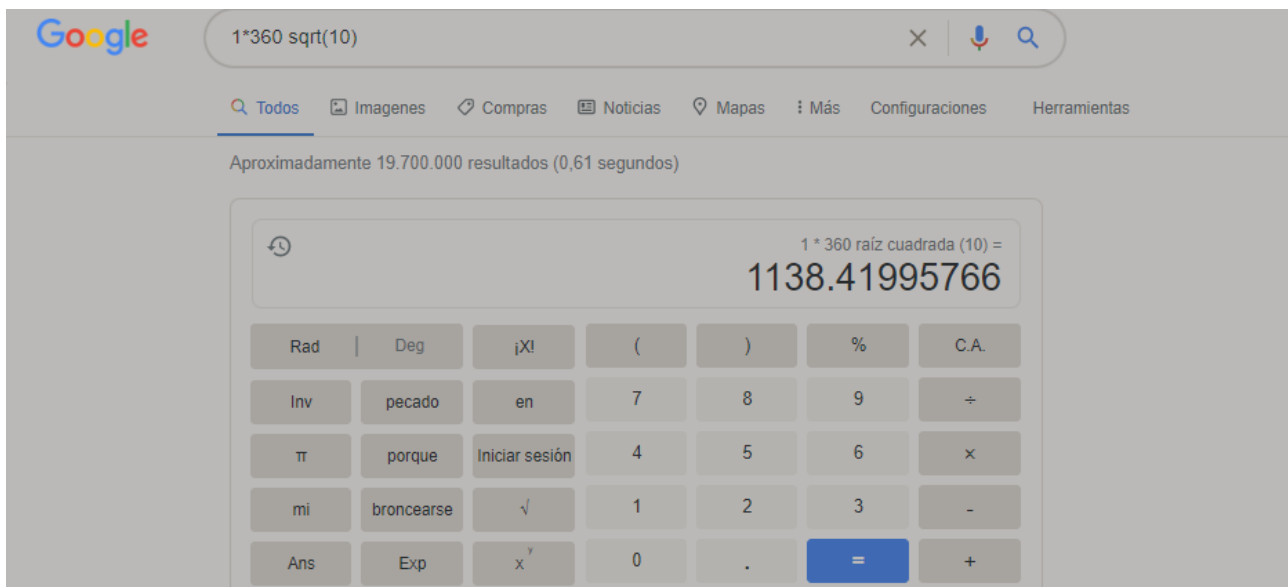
Google

1*360 sqrt(10)

Todos  Imagenes  Compras  Noticias  Mapas  Más  Configuraciones  Herramientas

Aproximadamente 19.700.000 resultados (0,61 segundos)

1 * 360 raíz cuadrada (10) =
1138.41995766

| Rad \| Deg | ¡X! | ( | ) | % | C.A. |
|---|---|---|---|---|---|
| Inv | pecado | en | 7 | 8 | 9 | ÷ |
| π | porque | Iniciar sesión | 4 | 5 | 6 | × |
| mi | broncearse | √ | 1 | 2 | 3 | - |
| Ans | Exp | $x^y$ | 0 | . | = | + |